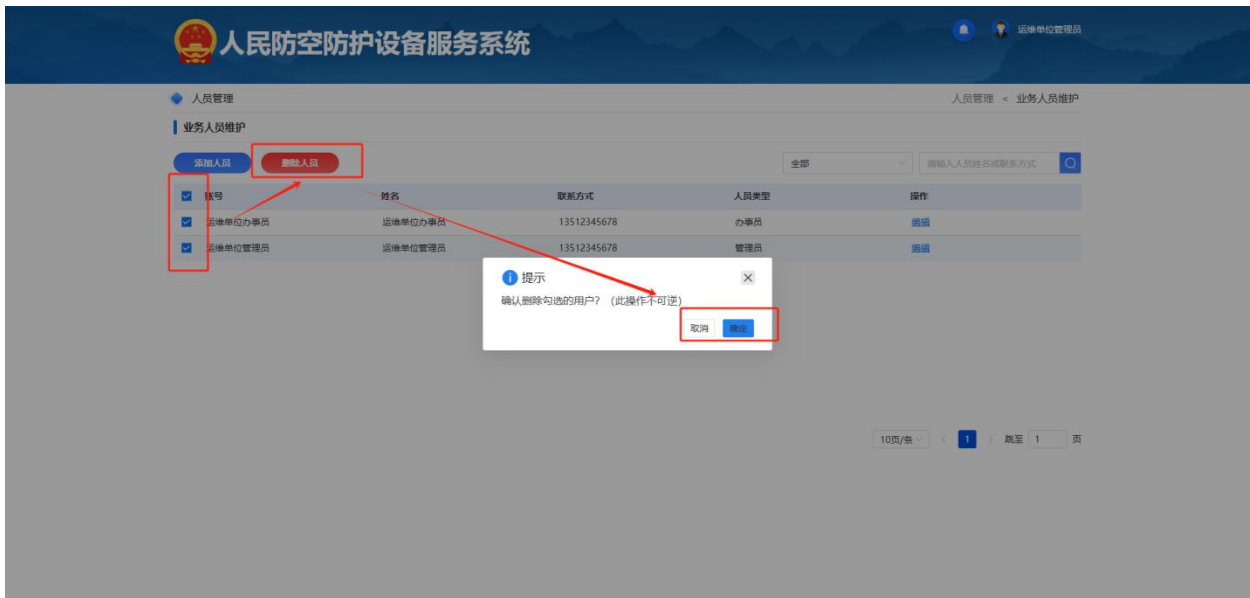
人民防空防护设备服务系统

运维单位管理员

人员管理

人员管理 < 业务人员维护

业务人员维护

添加人员 删除人员

全部

请输入人员姓名或联系方式

| 账号 | 姓名 | 联系方式 | 人员类型 | 操作 |
|---|---|---|---|---|
| 运维单位办事员 | 运维单位办事员 | 13512345678 | 办事员 | 编辑 |
| 运维单位管理员 | 运维单位管理员 | 13512345678 | 管理员 | 编辑 |

提示

确认删除勾选的用户？（此操作不可逆）

取消 确定

10页/条 1 跳至 1 页